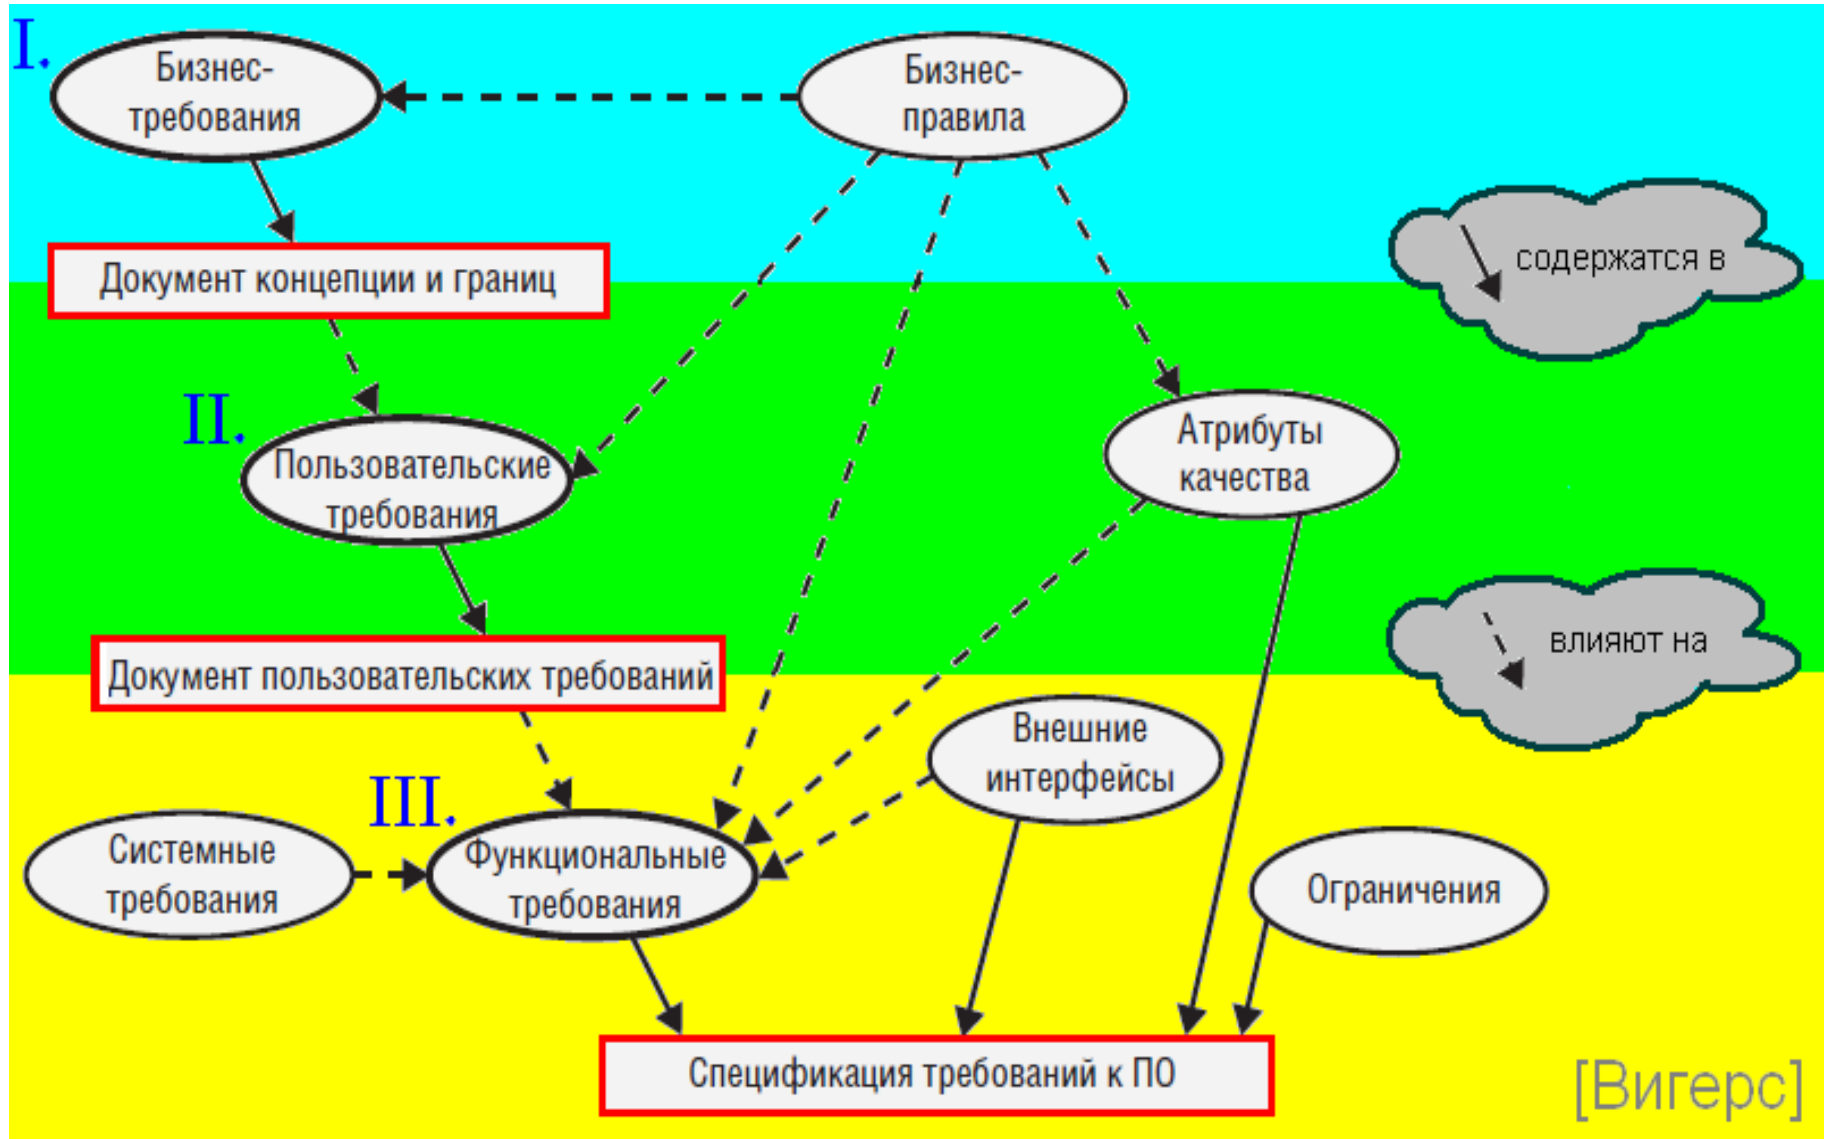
I.

Бизнес-требования

Бизнес-правила

Документ концепции и границ

содержатся в

II.

Пользовательские требования

Атрибуты качества

Документ пользовательских требований

влияют на

Внешние интерфейсы

III.

Системные требования

Функциональные требования

Ограничения

Спецификация требований к ПО

[Вигерс]